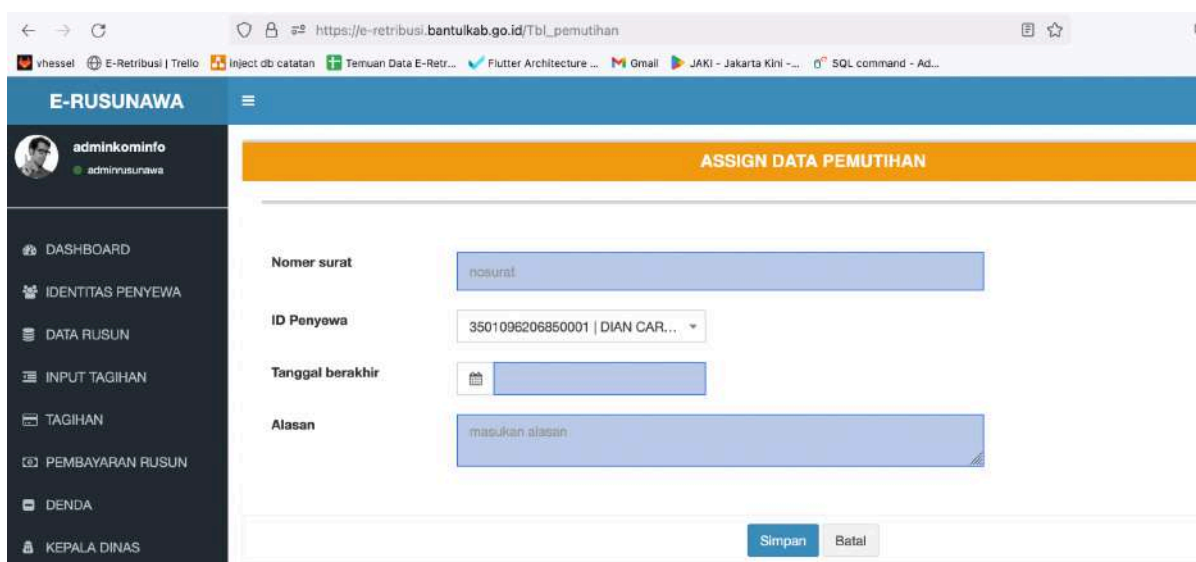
https://e-retribusi.bantulkab.go.id/Tbl_pemutihan

vhessel E-Retribusi | Trello inject db catatan Temuan Data E-Retr... Flutter Architecture ... Gmail JAKI - Jakarta Kini -... SQL command - Ad...

E-RUSUNAWA

adminkominfo
adminrusunawa

DASHBOARD
IDENTITAS PENYEWA
DATA RUSUN
INPUT TAGIHAN
TAGIHAN
PEMBAYARAN RUSUN
DENDA
KEPALA DINAS

ASSIGN DATA PEMUTIHAN

Nomer surat
nosurat

ID Penyewa
3501096206850001 | DIAN CAR...

Tanggal berakhir

Alasan
masukan alasan

Simpan Batal